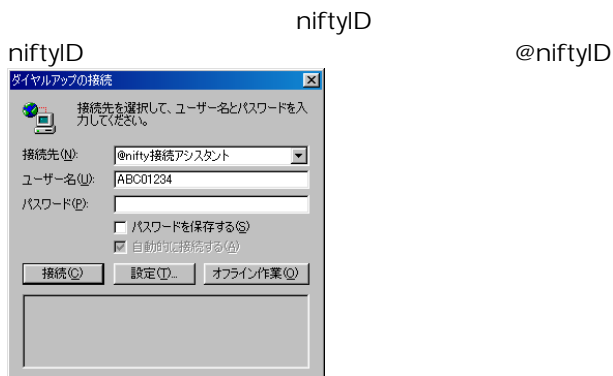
niftyID

niftyID @niftyID

ダイヤルアップの接続

接続先を選択して、ユーザー名とパスワードを入力してください。

接続先(N): @nifty接続アシスタント

ユーザー名(U): ABC01234

パスワード(P):

パスワードを保存する(S)

自動的に接続する(A)

接続(C) 設定(T)... オフライン作業(O)